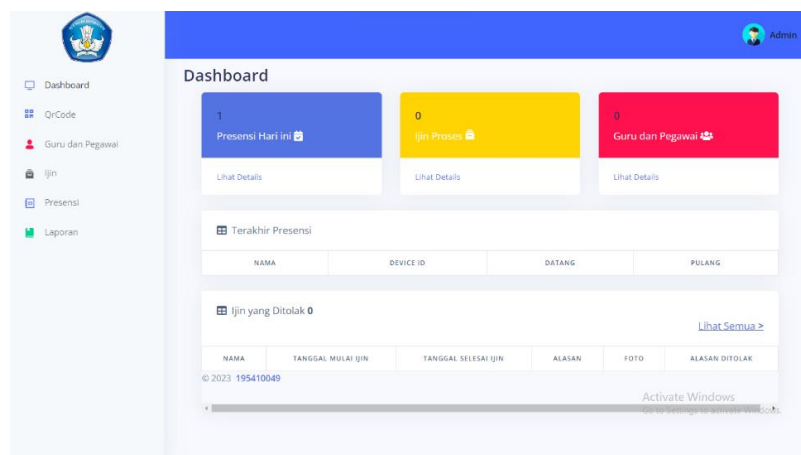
Dashboard
QrCode
Guru dan Pegawai
Ijin
Presensi
Laporan

Admin

Dashboard

1
Presensi Hari ini
Lihat Details

0
Ijin Proses
Lihat Details

0
Guru dan Pegawai
Lihat Details

Terakhir Presensi

| NAMA | DEVICE ID | DATANG | PULANG |
|---|---|---|---|

Ijin yang Ditolak 0

Lihat Semua >

| NAMA | TANGGAL MULAI IJIN | TANGGAL SELESAI IJIN | ALASAN | FOTO | ALASAN DITOLAK |
|---|---|---|---|---|---|

© 2023 195410049

Activate Windows
Go to Settings to activate Windows.